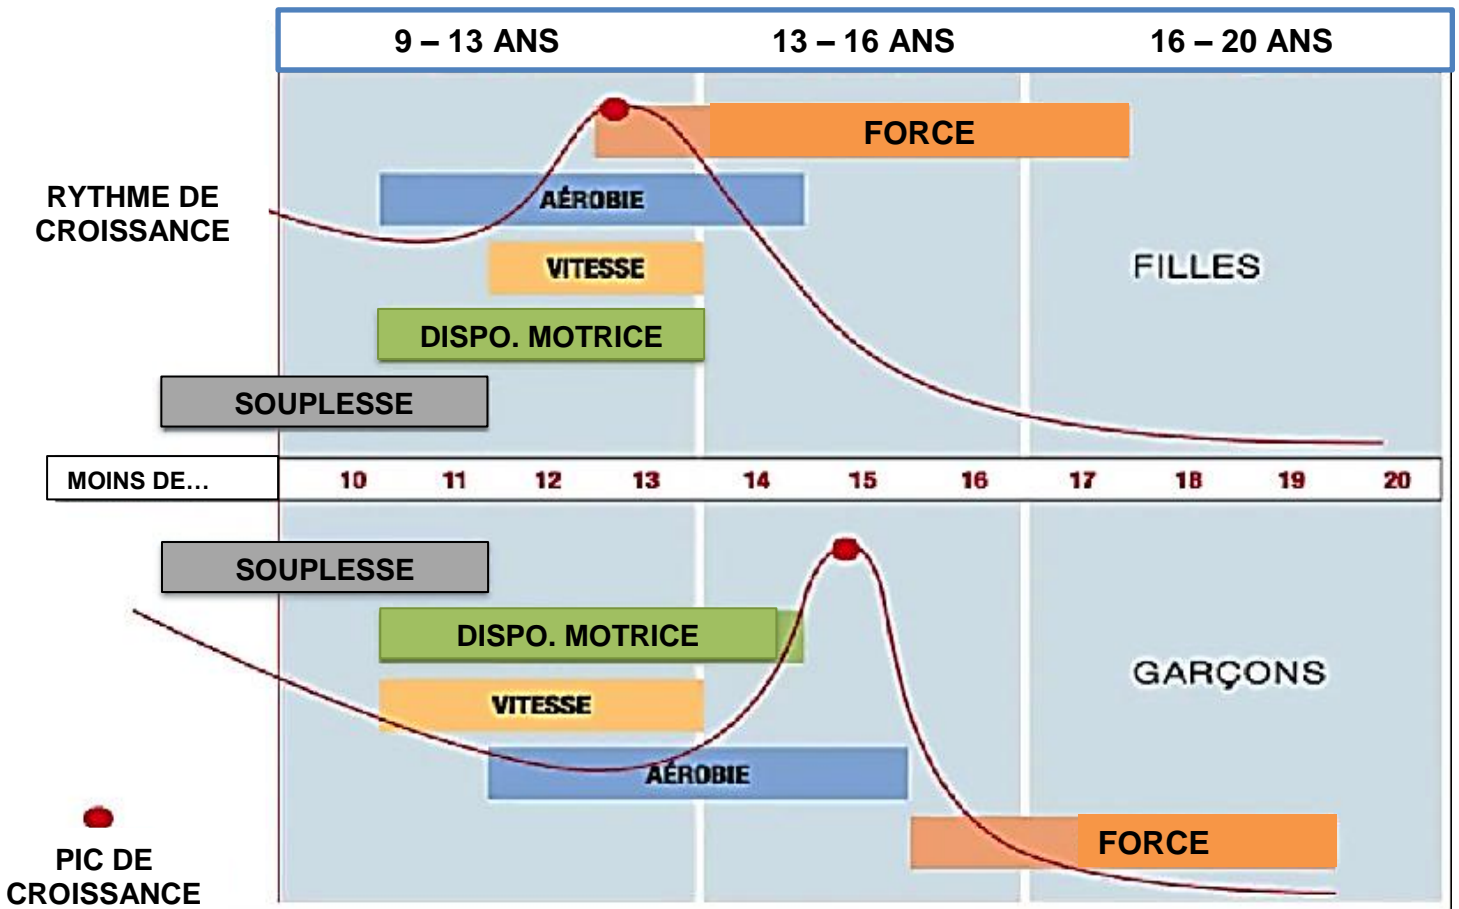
9 – 13 ANS

13 – 16 ANS

16 – 20 ANS

FORCE

RYTHME DE CROISSANCE

AÉROBIE

VITESSE

FILLES

DISPO. MOTRICE

SOUPLESSE

MOINS DE...

| 10 | 11 | 12 | 13 | 14 | 15 | 16 | 17 | 18 | 19 | 20 |
|---|---|---|---|---|---|---|---|---|---|---|

SOUPLESSE

DISPO. MOTRICE

GARÇONS

VITESSE

AÉROBIE

FORCE

PIC DE CROISSANCE